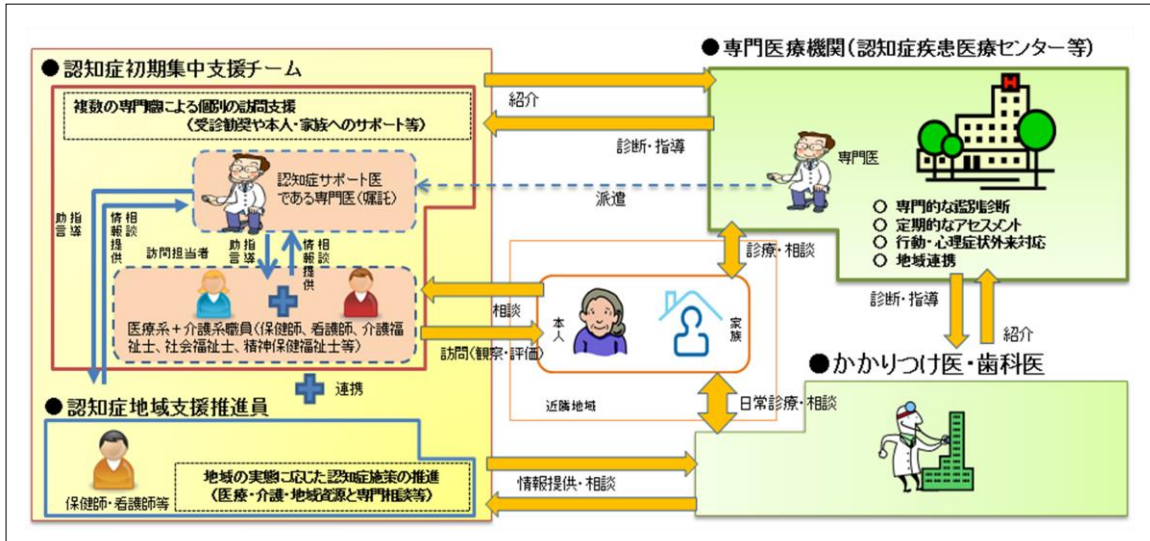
●認知症初期集中支援チーム

複数の専門職による個別の訪問支援
（受診勧奨や本人・家族へのサポート等）

認知症サポート医である専門医（嘱託）

指導助言

情報提供相談

訪問担当者

指導助言

情報提供

医療系＋介護系職員（保健師、看護師、介護福祉士、社会福祉士、精神保健福祉士等）

連携

●認知症地域支援推進員

保健師・看護師等

地域の実態に応じた認知症施策の推進
（医療・介護・地域資源と専門相談等）

●専門医療機関（認知症疾患医療センター等）

紹介

診断・指導

専門医

派遣

○ 専門的な鑑別診断
○ 定期的なアセスメント
○ 行動・心理症状外来対応
○ 地域連携

診療・相談

相談

訪問（観察・評価）

本人

家族

近隣地域

診断・指導

紹介

●かかりつけ医・歯科医

日常診療・相談

情報提供・相談